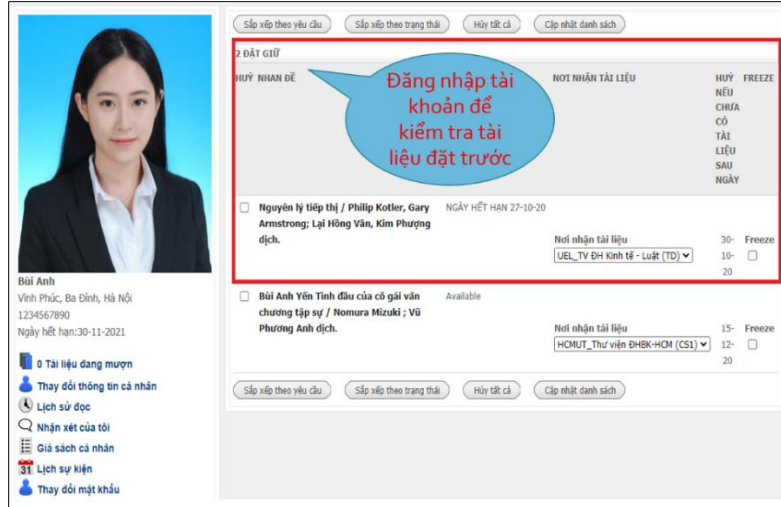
Sắp xếp theo yêu cầu | Sắp xếp theo trạng thái | Hủy tất cả | Cập nhật danh sách

2 ĐẶT GIỮ

HUỶ NHAN ĐỀ

Đăng nhập tài khoản để kiểm tra tài liệu đặt trước

NƠI NHẬN TÀI LIỆU

HUỶ NẾU CHƯA CÓ TÀI LIỆU SAU NGÀY

FREEZE

Nguyên lý tiếp thị / Philip Kotler, Gary Armstrong; Lại Hồng Vân, Kim Phượng dịch.

NGÀY HẾT HẠN 27-10-20

Nơi nhận tài liệu

UEL_TV ĐH Kinh tế - Luật (TD)

30-10-20

Freeze

Bùi Anh

Vĩnh Phúc, Ba Đình, Hà Nội

1234567890

Ngày hết hạn:30-11-2021

Bùi Anh Yên Tình đầu của cô gái văn chương tập sự / Nomura Mizuki ; Vũ Phương Anh dịch.

Available

Nơi nhận tài liệu

HCMUT_Thư viện ĐHBK-HCM (CS1)

15-12-20

Freeze

0 Tài liệu đang mượn

Thay đổi thông tin cá nhân

Lịch sử đọc

Nhận xét của tôi

Giá sách cá nhân

31 Lịch sự kiện

Thay đổi mật khẩu

Sắp xếp theo yêu cầu | Sắp xếp theo trạng thái | Hủy tất cả | Cập nhật danh sách